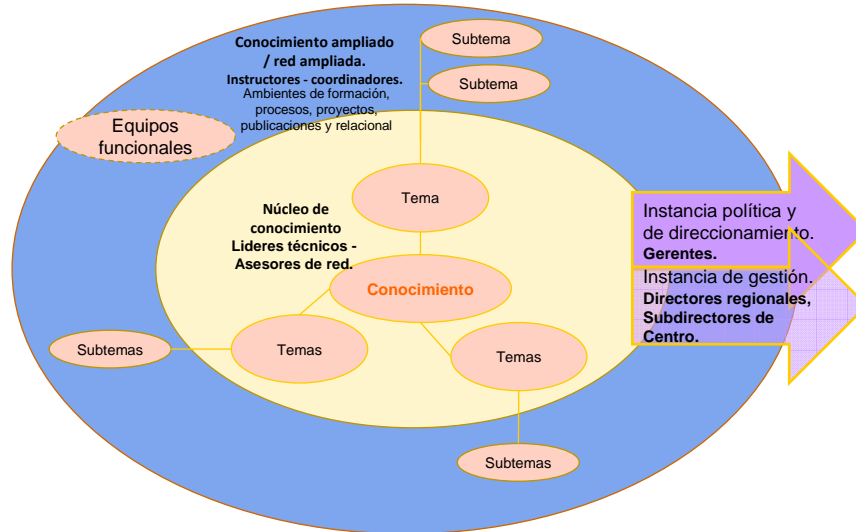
Conocimiento ampliado / red ampliada.
Instructores - coordinadores.
Ambientes de formación, procesos, proyectos, publicaciones y relacional

Subtema

Subtema

Equipos funcionales

Tema

Núcleo de conocimiento
Lideres técnicos - Asesores de red.

Conocimiento

Subtemas

Temas

Temas

Subtemas

Instancia política y de direccionamiento.
Gerentes.

Instancia de gestión.
Directores regionales, Subdirectores de Centro.